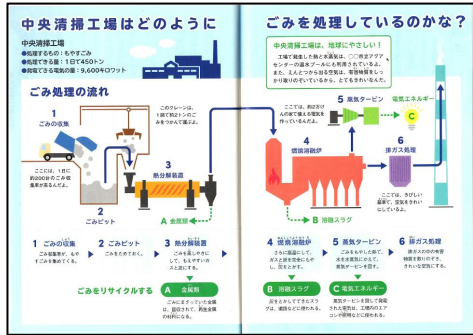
中央清掃工場はどのように　ごみを処理しているのかな？

中央清掃工場
●処理するもの：もやすごみ
●処理できる量：1日で450トン
●発電できる電気の量：9,600キロワット

中央清掃工場は、地球にやさしい！
工場で発生した熱と水蒸気は、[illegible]センターの温水プールにも利用されています。また、ええとっから出る空気は、環境物質をもっかり取りのぞいているから、とてもきれいなんだ。

ごみ処理の流れ

このクレーンは、1度で約2トンのごみをつかんで運ぶよ。

1 ごみの収集

ここには、1日に約2000台の収集車が来るんだよ。

2 ごみピット

3 熱分解装置

A 金属類

4 燃焼溶融炉

ここでは、約2万トンの家で使える電気を作っているんだよ。

5 蒸気タービン　電気エネルギー

6 排ガス処理

ここでは、きびしい基準で、空気をきれいにしているよ。

B 溶融スラグ

1 ごみの収集
ごみ収集車が、もやすごみを集めてくる。

2 ごみピット
ごみをためておく。

3 熱分解装置
ごみを蒸し焼きにして、もえやすいガスと炭にする。

4 燃焼溶融炉
さらに高温にして、ガスと炭を完全にもやし、灰をとかす。

5 蒸気タービン
ごみをもやした熱で水を水蒸気にかえて、発電タービンを回す。

6 排ガス処理
排ガスの中の有害物質を取りのぞいて、きれいな空気にする。

ごみをリサイクルする　A 金属類
ごみにまざっていた金属は、回収されて、再生金属の材料になる。

B 溶融スラグ
灰をとかしてできるスラグは、道路などに使われる。

C 電気エネルギー
蒸気タービンを回して発電された電気は、工場内の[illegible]ほかに売られる。